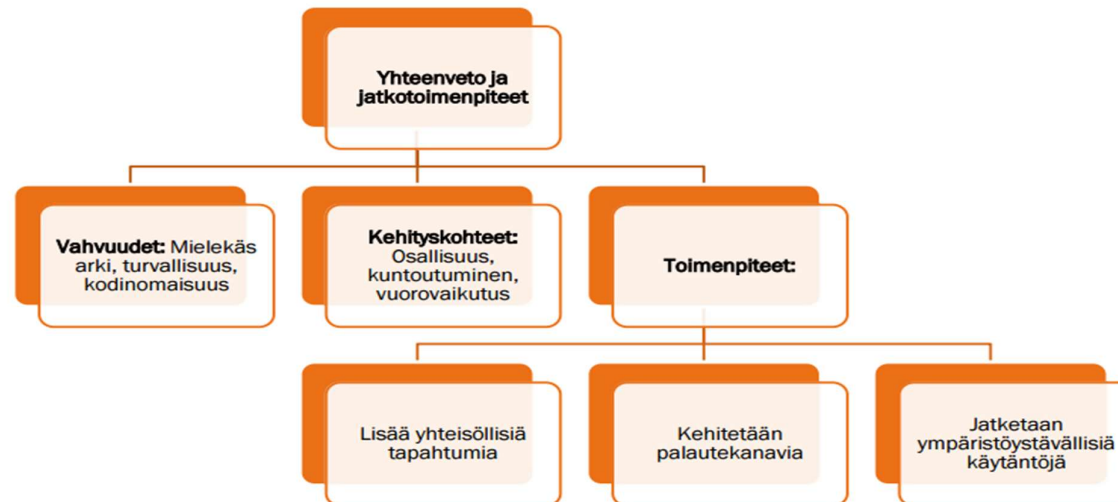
Yhteenveto ja jatkotoimenpiteet

Vahvuudet: Mielekäs arki, turvallisuus, kodinomaisuus

Kehityskohteet: Osallisuus, kuntoutuminen, vuorovaikutus

Toimenpiteet:

Lisää yhteisöllisiä tapahtumia

Kehitetään palautekanavia

Jatketaan ympäristöystävällisiä käytäntöjä